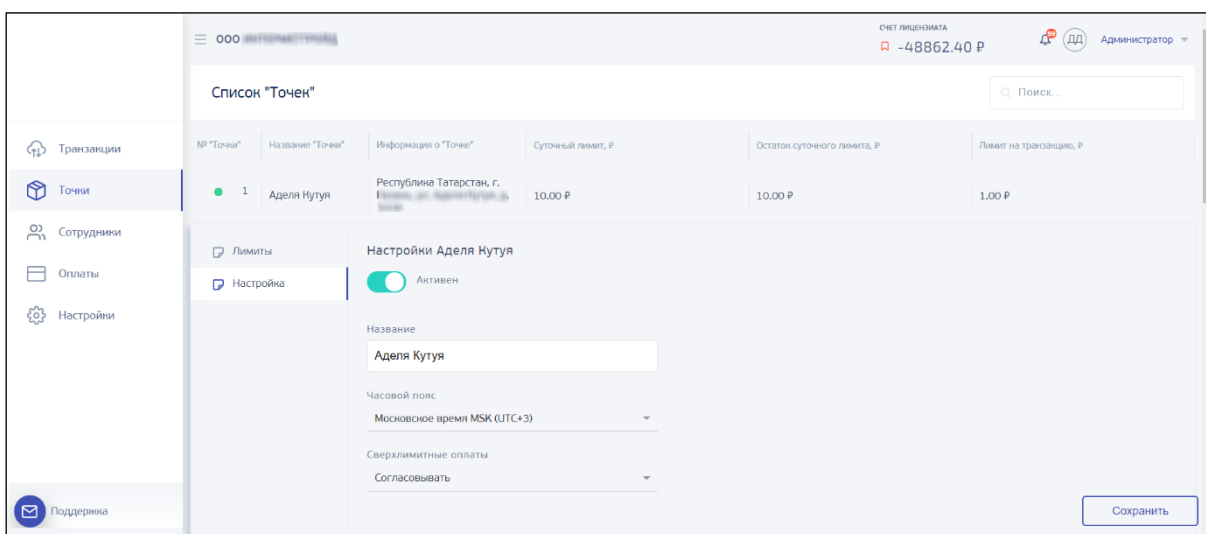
ООО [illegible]

СЧЕТ ЛИЦЕНЗИАТА
-48862.40 ₽

ДД Администратор

Список "Точек"

Поиск...

Транзакции
Точки
Сотрудники
Оплаты
Настройки

| № "Точки" | Название "Точки" | Информация о "Точке" | Суточный лимит, ₽ | Остаток суточного лимита, ₽ | Лимит на транзакцию, ₽ |
|---|---|---|---|---|---|
| 1 | Аделя Кутуя | Республика Татарстан, г. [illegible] | 10.00 ₽ | 10.00 ₽ | 1.00 ₽ |

Лимиты
Настройка

Настройки Аделя Кутуя

Активен

Название
Аделя Кутуя

Часовой пояс
Московское время MSK (UTC+3)

Сверхлимитные оплаты
Согласовывать

Сохранить

Поддержка